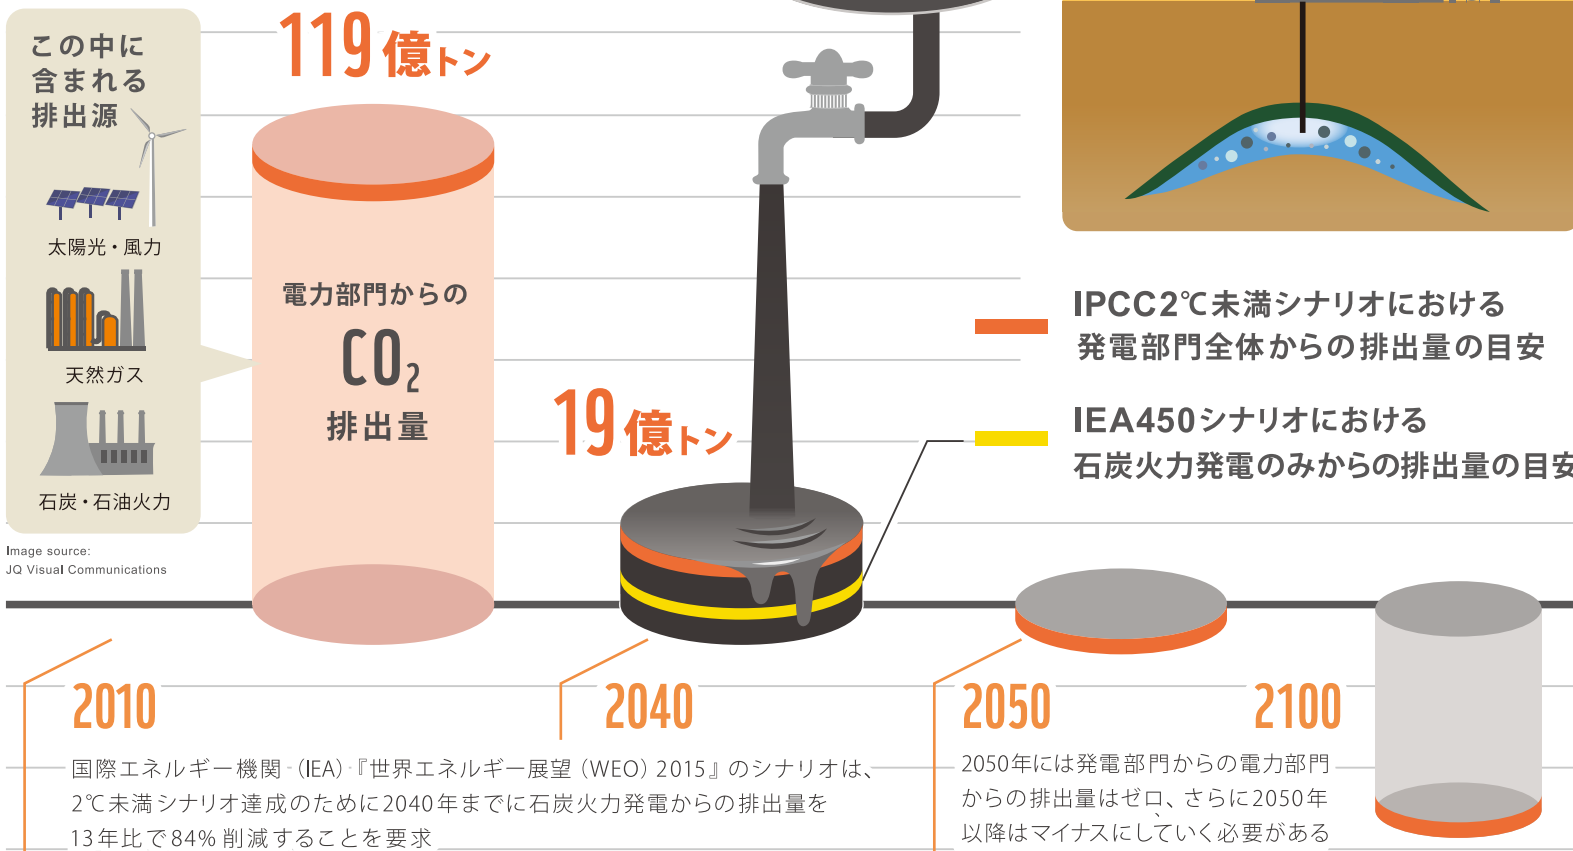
この中に
含まれる
排出源

太陽光・風力

天然ガス

石炭・石油火力

Image source:
JQ Visual Communications

119億トン

電力部門からの
$CO_2$
排出量

19億トン

IPCC2℃未満シナリオにおける
発電部門全体からの排出量の目安

IEA450シナリオにおける
石炭火力発電のみからの排出量の目安

2010

2040

2050

2100

国際エネルギー機関（IEA）『世界エネルギー展望（WEO）2015』のシナリオは、2℃未満シナリオ達成のために2040年までに石炭火力発電からの排出量を13年比で84%削減することを要求

2050年には発電部門からの電力部門からの排出量はゼロ、さらに2050年以降はマイナスにしていく必要がある